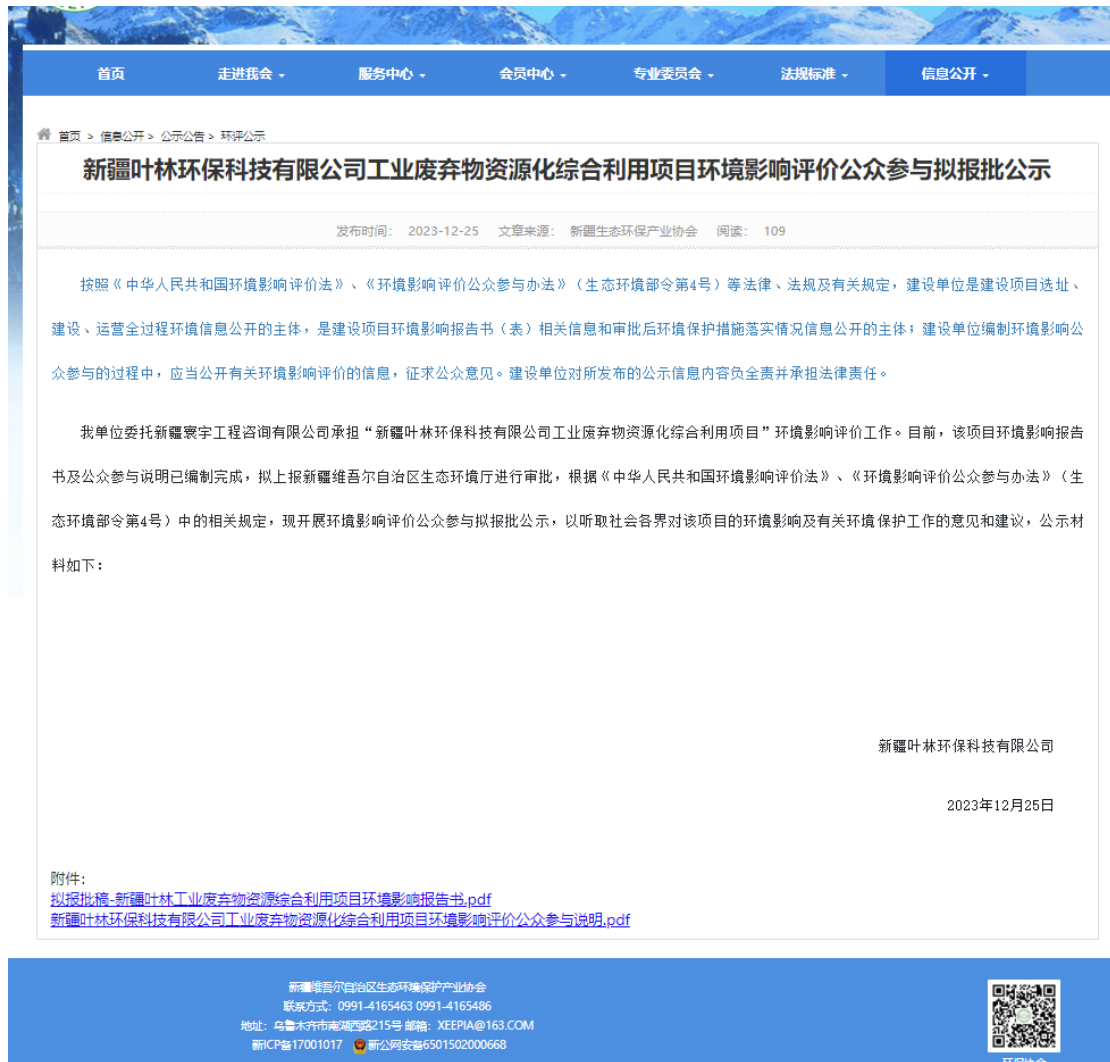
首页 走进我会 服务中心 会员中心 专业委员会 法规标准 信息公开

首页 > 信息公开 > 公示公告 > 环评公示

新疆叶林环保科技有限公司工业废弃物资源化综合利用项目环境影响评价公众参与拟报批公示

发布时间: 2023-12-25 文章来源: 新疆生态环保产业协会 阅读: 109

按照《中华人民共和国环境影响评价法》、《环境影响评价公众参与办法》（生态环境部令第4号）等法律、法规及有关规定，建设单位是建设项目选址、建设、运营全过程环境信息公开的主体，是建设项目环境影响报告书（表）相关信息和审批后环境保护措施落实情况信息公开的主体；建设单位编制环境影响公众参与的过程中，应当公开有关环境影响评价的信息，征求公众意见。建设单位对所发布的公示信息内容负全责并承担法律责任。

我单位委托新疆寰宇工程咨询有限公司承担“新疆叶林环保科技有限公司工业废弃物资源化综合利用项目”环境影响评价工作。目前，该项目环境影响报告书及公众参与说明已编制完成，拟上报新疆维吾尔自治区生态环境厅进行审批，根据《中华人民共和国环境影响评价法》、《环境影响评价公众参与办法》（生态环境部令第4号）中的相关规定，现开展环境影响评价公众参与拟报批公示，以听取社会各界对该项目的环境影响及有关环境保护工作的意见和建议，公示材料如下：

新疆叶林环保科技有限公司

2023年12月25日

附件:
拟报批稿-新疆叶林工业废弃物资源综合利用项目环境影响报告书.pdf
新疆叶林环保科技有限公司工业废弃物资源化综合利用项目环境影响评价公众参与说明.pdf

新疆维吾尔自治区生态环境保护产业协会
联系方式：0991-4165463 0991-4165486
地址：乌鲁木齐市南湖西路215号 邮箱：XEEPIA@163.COM
新ICP备17001017 新公网安备6501502000668
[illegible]